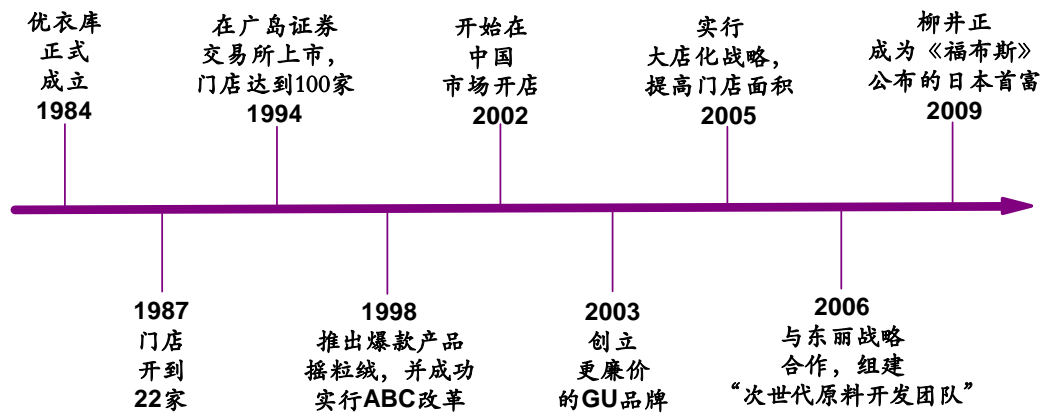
优衣库
正式
成立
1984

在广岛证券
交易所上市，
门店达到100家
1994

开始在
中国
市场开店
2002

实行
大店化战略，
提高门店面积
2005

柳井正
成为《福布斯》
公布的日本首富
2009

1987
门店
开到
22家

1998
推出爆款产品
摇粒绒，并成功
实行ABC改革

2003
创立
更廉价
的GU品牌

2006
与东丽战略
合作，组建
“次世代原料开发团队”